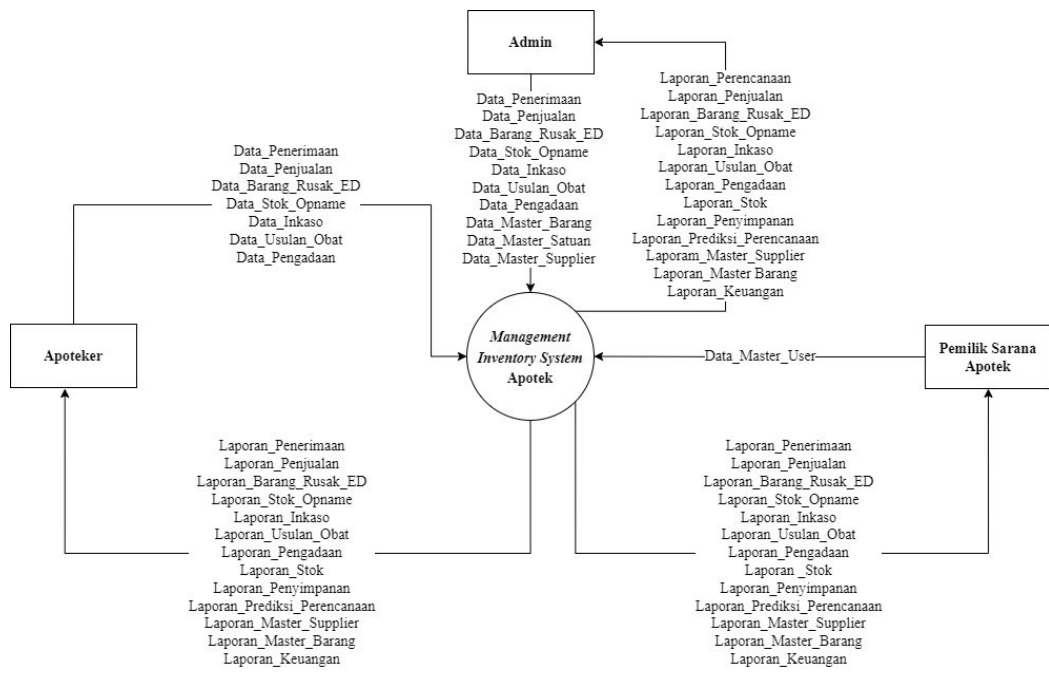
Admin

Data_Penerimaan
Data_Penjualan
Data_Barang_Rusak_ED
Data_Stok_Opname
Data_Inkaso
Data_Usulan_Obat
Data_Pengadaan
Data_Master_Barang
Data_Master_Satuan
Data_Master_Supplier

Laporan_Perencanaan
Laporan_Penjualan
Laporan_Barang_Rusak_ED
Laporan_Stok_Opname
Laporan_Inkaso
Laporan_Usulan_Obat
Laporan_Pengadaan
Laporan_Stok
Laporan_Penyimpanan
Laporan_Prediksi_Perencanaan
Laporam_Master_Supplier
Laporan_Master Barang
Laporan_Keuangan

Data_Penerimaan
Data_Penjualan
Data_Barang_Rusak_ED
Data_Stok_Opname
Data_Inkaso
Data_Usulan_Obat
Data_Pengadaan

Apoteker

Management Inventory System Apotek

Data_Master_User

Pemilik Sarana Apotek

Laporan_Penerimaan
Laporan_Penjualan
Laporan_Barang_Rusak_ED
Laporan_Stok_Opname
Laporan_Inkaso
Laporan_Usulan_Obat
Laporan_Pengadaan
Laporan_Stok
Laporan_Penyimpanan
Laporan_Prediksi_Perencanaan
Laporan_Master_Supplier
Laporan_Master_Barang
Laporan_Keuangan

Laporan_Penerimaan
Laporan_Penjualan
Laporan_Barang_Rusak_ED
Laporan_Stok_Opname
Laporan_Inkaso
Laporan_Usulan_Obat
Laporan_Pengadaan
Laporan _Stok
Laporan_Penyimpanan
Laporan_Prediksi_Perencanaan
Laporan_Master_Supplier
Laporan_Master_Barang
Laporan_Keuangan